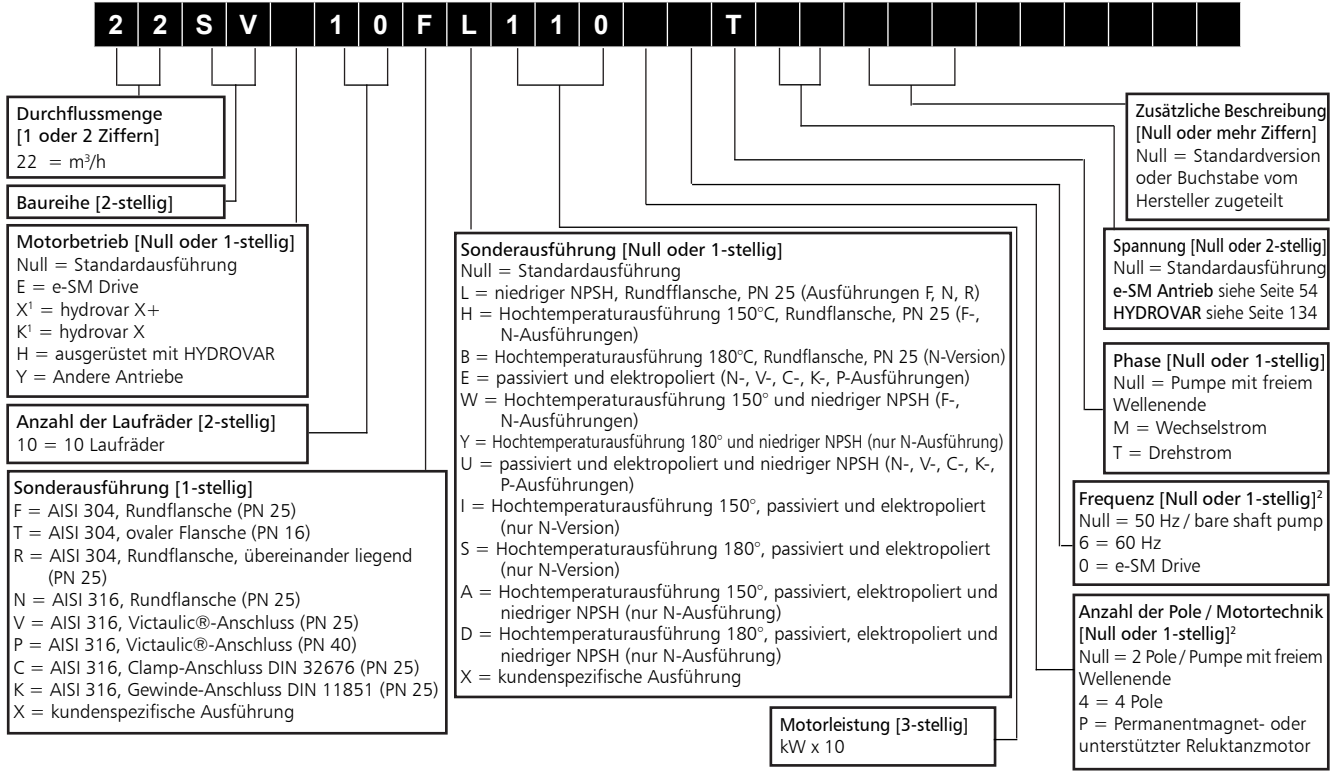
| 2 | 2 | S | V |  | 1 | 0 | F | L | 1 | 1 | 0 |  |  | T |  |  |  |  |  |  |

Durchflussmenge
[1 oder 2 Ziffern]
22 = m³/h

Baureihe [2-stellig]

Motorbetrieb [Null oder 1-stellig]
Null = Standardausführung
E = e-SM Drive
X¹ = hydrovar X+
K¹ = hydrovar X
H = ausgerüstet mit HYDROVAR
Y = Andere Antriebe

Anzahl der Laufräder [2-stellig]
10 = 10 Laufräder

Sonderausführung [1-stellig]
F = AISI 304, Rundflansche (PN 25)
T = AISI 304, ovaler Flansche (PN 16)
R = AISI 304, Rundflansche, übereinander liegend (PN 25)
N = AISI 316, Rundflansche (PN 25)
V = AISI 316, Victaulic®-Anschluss (PN 25)
P = AISI 316, Victaulic®-Anschluss (PN 40)
C = AISI 316, Clamp-Anschluss DIN 32676 (PN 25)
K = AISI 316, Gewinde-Anschluss DIN 11851 (PN 25)
X = kundenspezifische Ausführung

Sonderausführung [Null oder 1-stellig]
Null = Standardausführung
L = niedriger NPSH, Rundfflansche, PN 25 (Ausführungen F, N, R)
H = Hochtemperaturausführung 150°C, Rundflansche, PN 25 (F-, N-Ausführungen)
B = Hochtemperaturausführung 180°C, Rundflansche, PN 25 (N-Version)
E = passiviert und elektropoliert (N-, V-, C-, K-, P-Ausführungen)
W = Hochtemperaturausführung 150° und niedriger NPSH (F-, N-Ausführungen)
Y = Hochtemperaturausführung 180° und niedriger NPSH (nur N-Ausführung)
U = passiviert und elektropoliert und niedriger NPSH (N-, V-, C-, K-, P-Ausführungen)
I = Hochtemperaturausführung 150°, passiviert und elektropoliert (nur N-Version)
S = Hochtemperaturausführung 180°, passiviert und elektropoliert (nur N-Version)
A = Hochtemperaturausführung 150°, passiviert, elektropoliert und niedriger NPSH (nur N-Ausführung)
D = Hochtemperaturausführung 180°, passiviert, elektropoliert und niedriger NPSH (nur N-Ausführung)
X = kundenspezifische Ausführung

Motorleistung [3-stellig]
kW x 10

Zusätzliche Beschreibung
[Null oder mehr Ziffern]
Null = Standardversion oder Buchstabe vom Hersteller zugeteilt

Spannung [Null oder 2-stellig]
Null = Standardausführung
e-SM Antrieb siehe Seite 54
HYDROVAR siehe Seite 134

Phase [Null oder 1-stellig]
Null = Pumpe mit freiem Wellenende
M = Wechselstrom
T = Drehstrom

Frequenz [Null oder 1-stellig]²
Null = 50 Hz / bare shaft pump
6 = 60 Hz
0 = e-SM Drive

Anzahl der Pole / Motortechnik
[Null oder 1-stellig]²
Null = 2 Pole / Pumpe mit freiem Wellenende
4 = 4 Pole
P = Permanentmagnet- oder unterstützter Reluktanzmotor